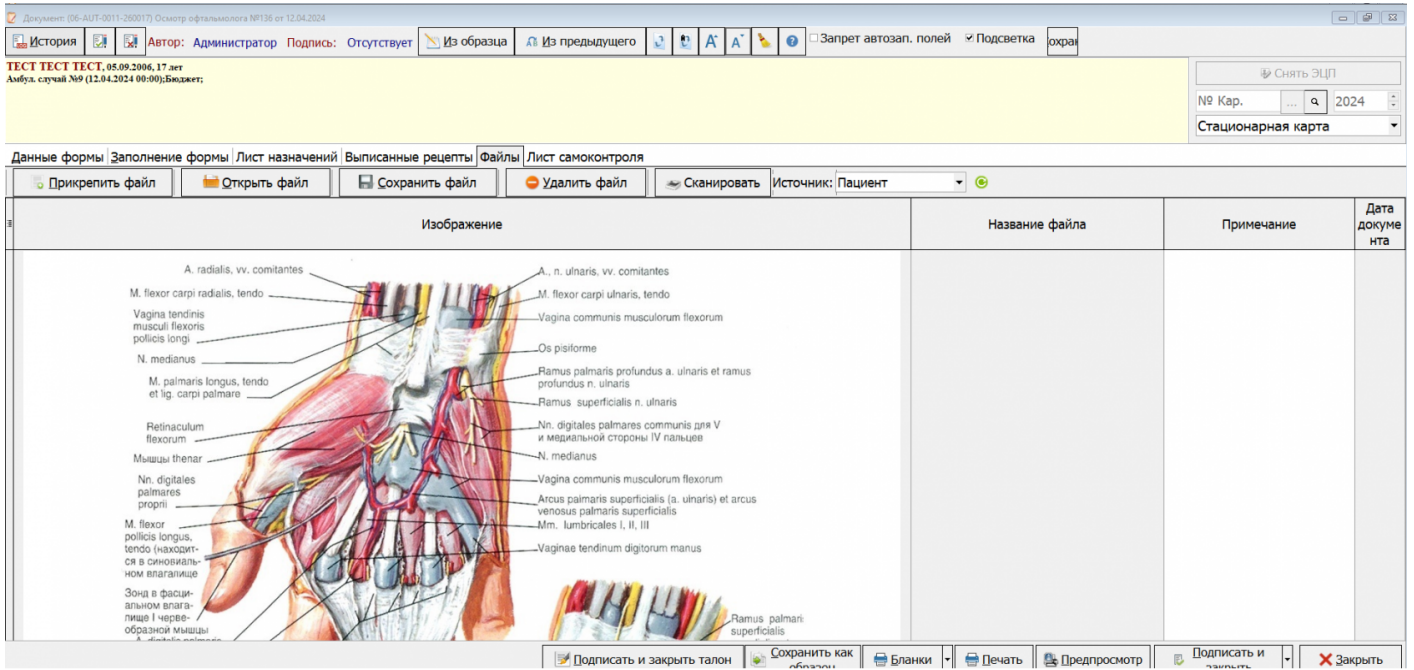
Документ: (06-AUT-0011-260017) Осмотр офтальмолога №136 от 12.04.2024

История | Автор: Администратор | Подпись: Отсутствует | Из образца | Из предыдущего | A | A | ? | Запрет автозап. полей | Подсветка | охра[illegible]

ТЕСТ ТЕСТ ТЕСТ, 05.09.2006, 17 лет
Амбул. случай №9 (12.04.2024 00:00);Бюджет;

Снять ЭЦП
№ Кар. | ... | 2024
Стационарная карта

Данные формы | Заполнение формы | Лист назначений | Выписанные рецепты | Файлы | Лист самоконтроля

Прикрепить файл | Открыть файл | Сохранить файл | Удалить файл | Сканировать | Источник: Пациент

| Изображение | Название файла | Примечание | Дата документа |
|---|---|---|---|

A. radialis, vv. comitantes
M. flexor carpi radialis, tendo
Vagina tendinis musculi flexoris pollicis longi
N. medianus
M. palmaris longus, tendo et lig. carpi palmare
Retinaculum flexorum
Мышцы thenar
Nn. digitales palmares proprii
M. flexor pollicis longus, tendo (находится в синовиальном влагалище
Зонд в фасциальном влагалище I червеобразной мышцы
A. digitalis palmaris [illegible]
A., n. ulnaris, vv. comitantes
M. flexor carpi ulnaris, tendo
Vagina communis musculorum flexorum
Os pisiforme
Ramus palmaris profundus a. ulnaris et ramus profundus n. ulnaris
Ramus superficialis n. ulnaris
Nn. digitales palmares communis для V и медиальной стороны IV пальцев
N. medianus
Vagina communis musculorum flexorum
Arcus palmaris superficialis (a. ulnaris) et arcus venosus palmaris superficialis
Mm. lumbricales I, II, III
Vaginae tendinum digitorum manus
Ramus palmaris superficialis

Подписать и закрыть талон | Сохранить как образец | Бланки | Печать | Предпросмотр | Подписать и закрыть | Закрыть